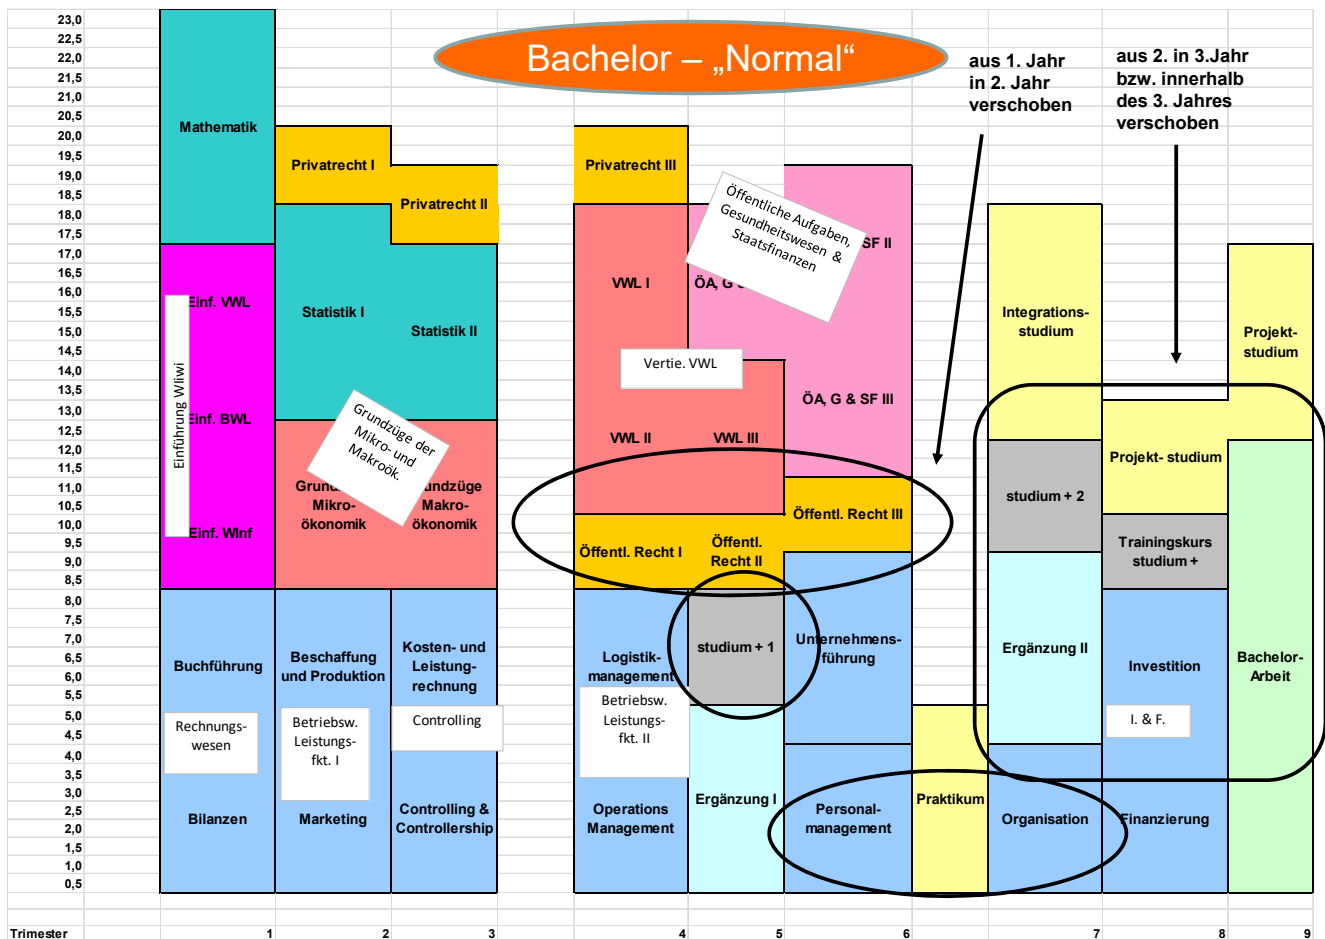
Bachelor – „Normal“

aus 1. Jahr in 2. Jahr verschoben

aus 2. in 3.Jahr bzw. innerhalb des 3. Jahres verschoben

23,0
22,5
22,0
21,5
21,0
20,5
20,0
19,5
19,0
18,5
18,0
17,5
17,0
16,5
16,0
15,5
15,0
14,5
14,0
13,5
13,0
12,5
12,0
11,5
11,0
10,5
10,0
9,5
9,0
8,5
8,0
7,5
7,0
6,5
6,0
5,5
5,0
4,5
4,0
3,5
3,0
2,5
2,0
1,5
1,0
0,5

Mathematik

Einführung Wiwi

Einf. VWL

Einf. BWL

Einf. WInf

Privatrecht I

Privatrecht II

Statistik I

Statistik II

Grundzüge der Mikro- und Makroök.

Grun Mikro-ökonomik

undzüge Makro-ökonomik

Privatrecht III

Öffentliche Aufgaben, Gesundheitswesen & Staatsfinanzen

SF II

VWL I

ÖA, G

Vertie. VWL

ÖA, G & SF III

VWL II

VWL III

Öffentl. Recht III

Öffentl. Recht I

Öffentl. Recht II

Integrations-studium

Projekt-studium

studium + 2

Projekt- studium

Trainingskurs studium +

Buchführung

Rechnungs-wesen

Bilanzen

Beschaffung und Produktion

Betriebsw. Leistungs-fkt. I

Marketing

Kosten- und Leistung-rechnung

Controlling

Controlling & Controllership

Logistik-management

Betriebsw. Leistungs-fkt. II

Operations Management

studium + 1

Ergänzung I

Unternehmens-führung

Personal-management

Praktikum

Ergänzung II

Organisation

Investition

I. & F.

Finanzierung

Bachelor-Arbeit

Trimester
1
2
3
4
5
6
7
8
9